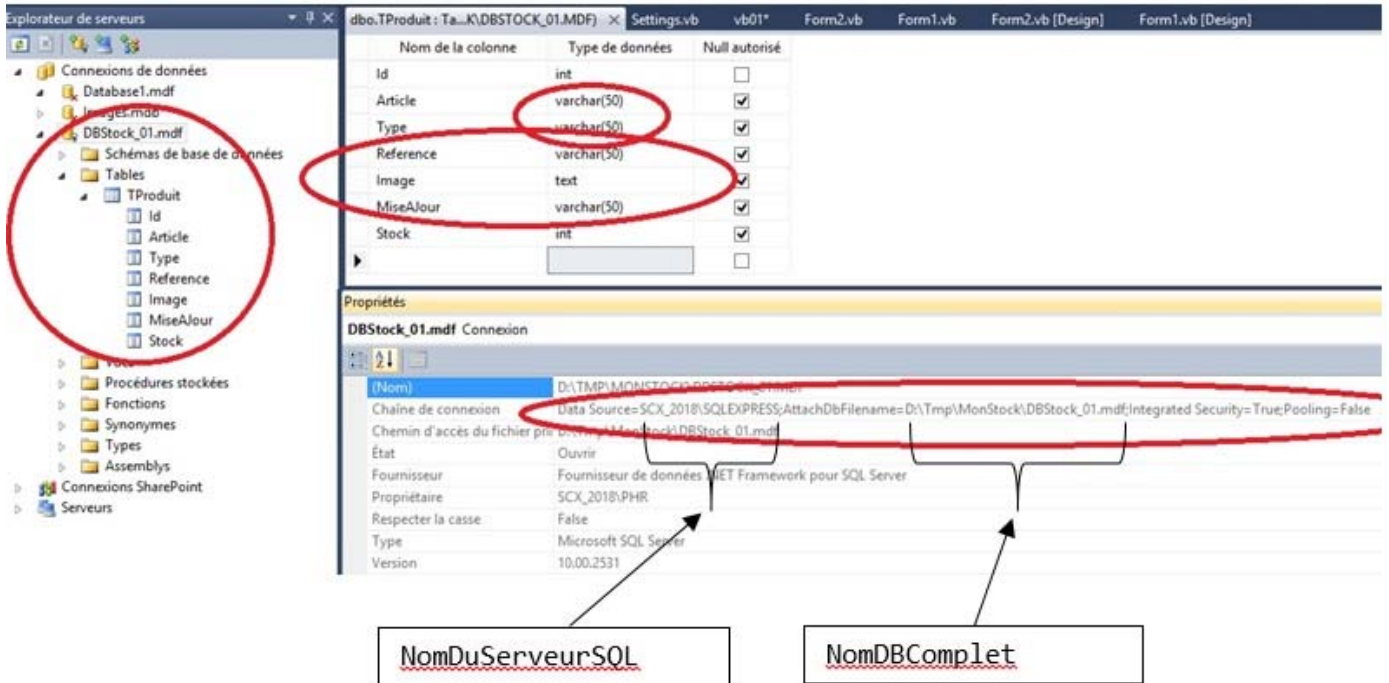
Explorateur de serveurs

Connexions de données
Database1.mdf
Images.mdb
DBStock_01.mdf
Schémas de base de données
Tables
TProduit
Id
Article
Type
Reference
Image
MiseAJour
Stock
Vues
Procédures stockées
Fonctions
Synonymes
Types
Assemblys
Connexions SharePoint
Serveurs

dbo.TProduit : Ta...K\DBSTOCK_01.MDF) × Settings.vb vb01* Form2.vb Form1.vb Form2.vb [Design] Form1.vb [Design]

| Nom de la colonne | Type de données | Null autorisé |
|---|---|---|
| Id | int | ☐ |
| Article | varchar(50) | ☑ |
| Type | varchar(50) | ☑ |
| Reference | varchar(50) | ☑ |
| Image | text | ☑ |
| MiseAJour | varchar(50) | ☑ |
| Stock | int | ☑ |
| | | ☐ |

Propriétés
DBStock_01.mdf Connexion

| | |
|---|---|
| (Nom) | D:\TMP\MONSTOCK\DBSTOCK_01.MDF |
| Chaîne de connexion | Data Source=SCX_2018\SQLEXPRESS;AttachDbFilename=D:\Tmp\MonStock\DBStock_01.mdf;Integrated Security=True;Pooling=False |
| Chemin d'accès du fichier pri | D:\Tmp\MonStock\DBStock_01.mdf |
| État | Ouvrir |
| Fournisseur | Fournisseur de données .NET Framework pour SQL Server |
| Propriétaire | SCX_2018\PHR |
| Respecter la casse | False |
| Type | Microsoft SQL Server |
| Version | 10.00.2531 |

NomDuServeurSQL

NomDBComplet